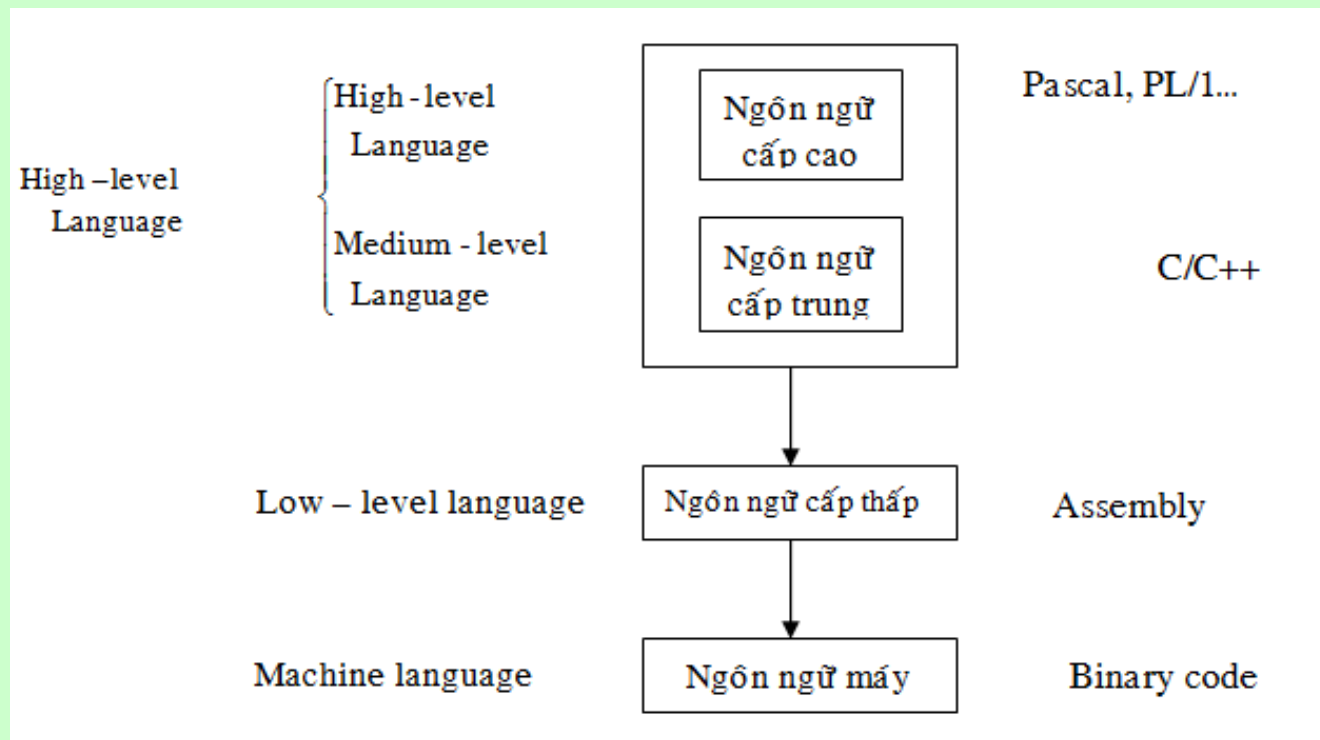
High –level Language

High - level Language

Medium - level Language

Ngôn ngữ cấp cao

Ngôn ngữ cấp trung

Pascal, PL/1...

C/C++

Low – level language

Ngôn ngữ cấp thấp

Assembly

Machine language

Ngôn ngữ máy

Binary code